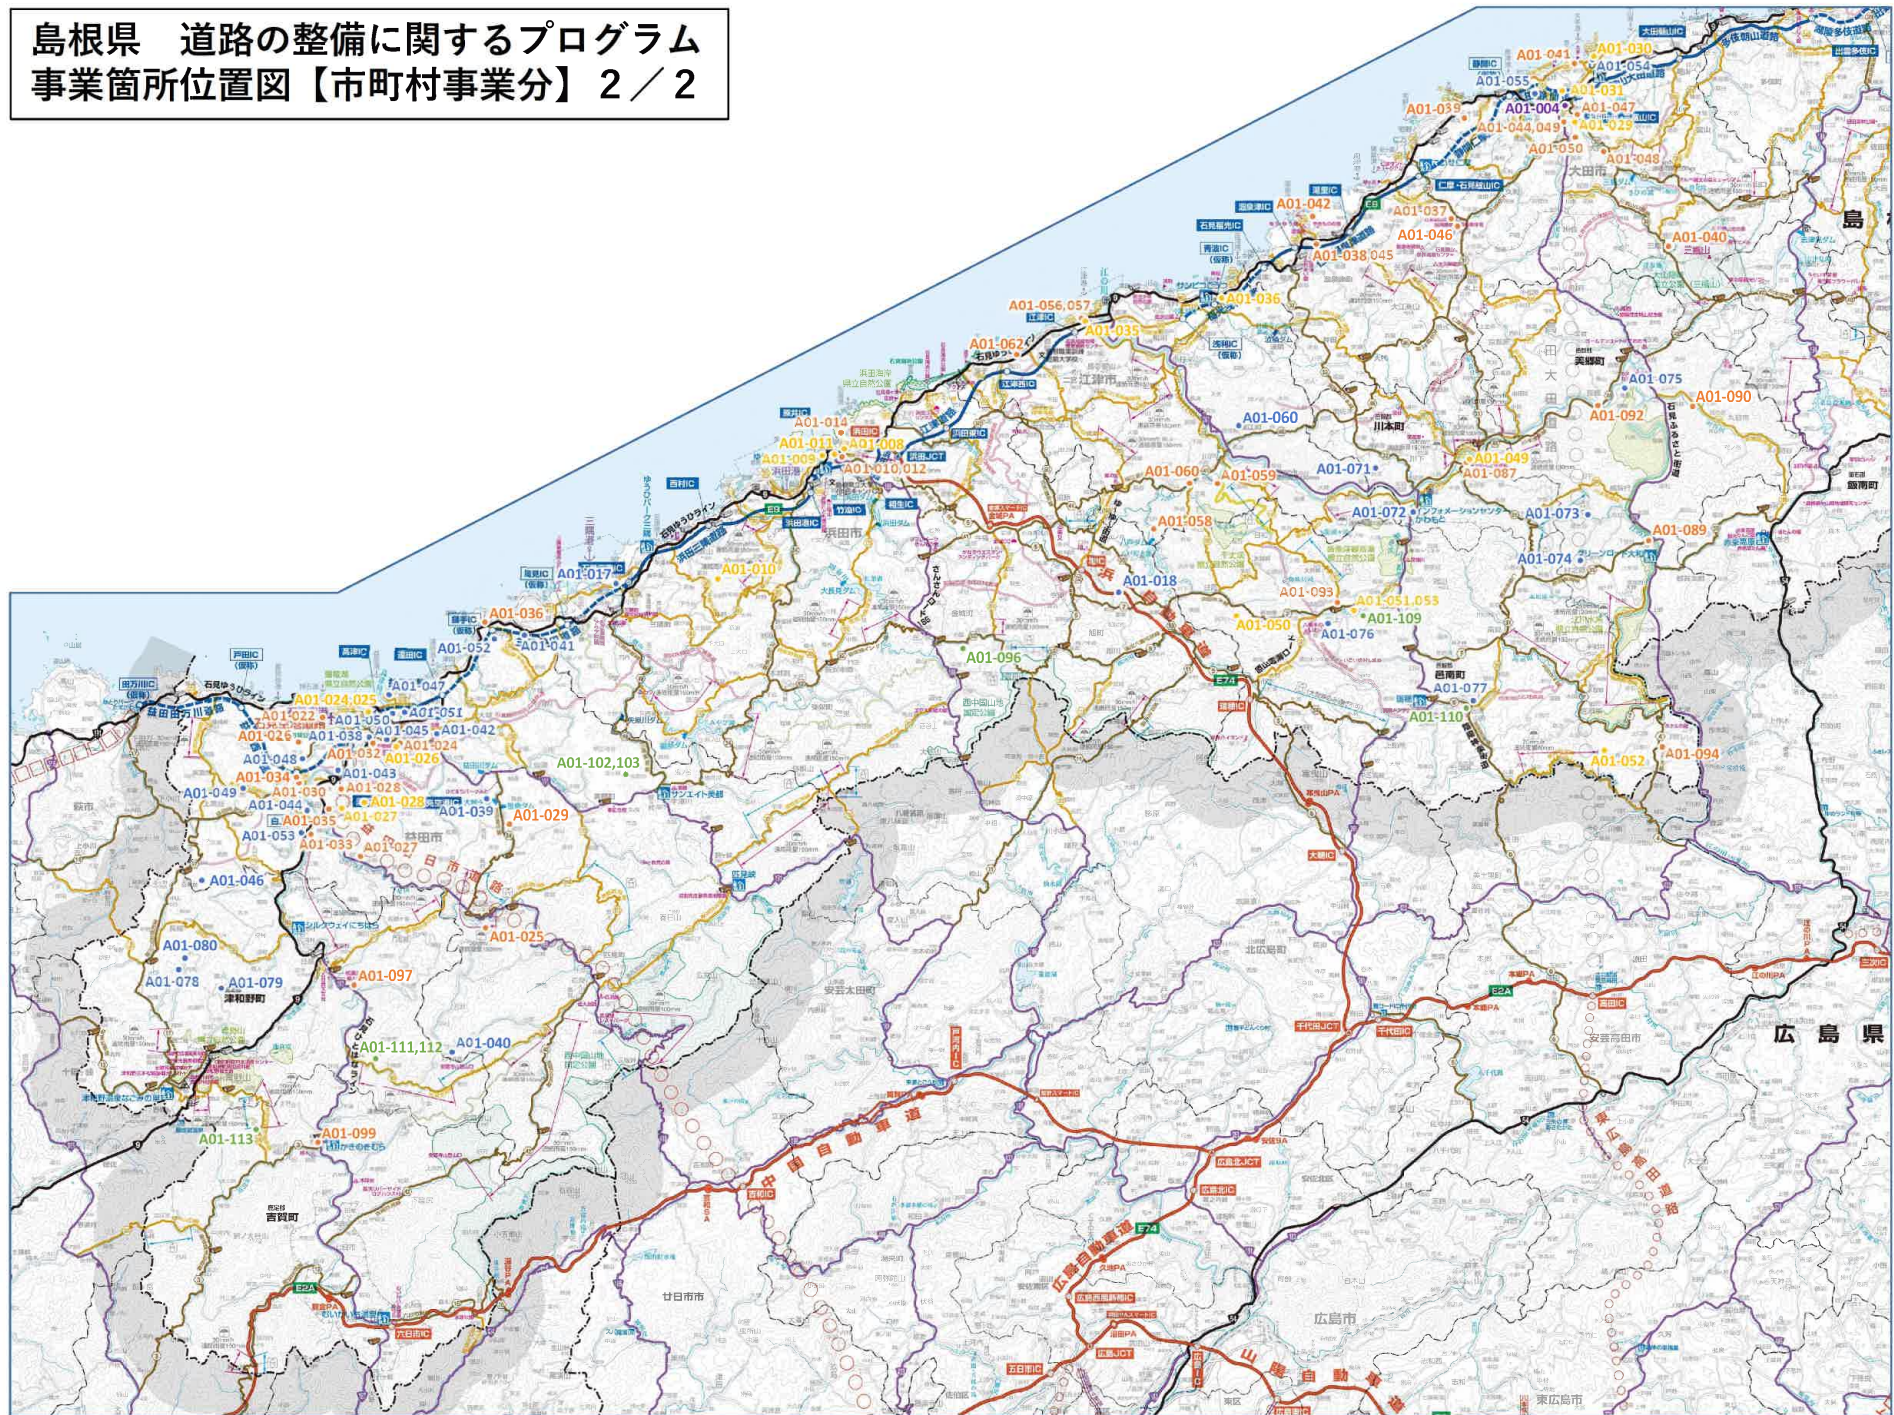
島根県　道路の整備に関するプログラム
事業箇所位置図【市町村事業分】２／２

A01-041 A01-030 A01-054 A01-055 A01-031 A01-039 A01-004 A01-047 A01-044,049 A01-029 A01-050 A01-048 大田市
A01-042 A01-037 A01-046 A01-040 A01-038,045 島
A01-056,057 A01-036 A01-035 A01-062 江津市
A01-014 A01-011 A01-008 A01-009 A01-010,012 浜田市
A01-060 A01-075 A01-090 A01-092 美郷町 川本町
A01-071 A01-060 A01-059 A01-049 A01-087
A01-058 A01-072 A01-073 A01-089 A01-074 飯南町
A01-017 A01-010 A01-018 A01-093 A01-051,053 A01-109
A01-036 A01-041 A01-052 A01-050 A01-076
A01-096 邑南町 A01-077 A01-110
A01-047 A01-024,025 A01-051 A01-022 A01-050 A01-026 A01-038 A01-045 A01-042 A01-032 A01-024 A01-048 A01-026 A01-034 A01-043 A01-049 A01-030 A01-028 A01-044 A01-028 A01-039 A01-035 A01-027 A01-053 A01-033 A01-027 益田市 A01-029
A01-102,103 A01-052 A01-094
A01-046
A01-025
A01-080 A01-078 A01-079 津和野町 A01-097
A01-111,112 A01-040
A01-113 A01-099 吉賀町
安芸太田町 北広島町 安芸高田市 広島県
中国自動車道 広島自動車道 山陽自動車道
廿日市市 広島市 東広島市